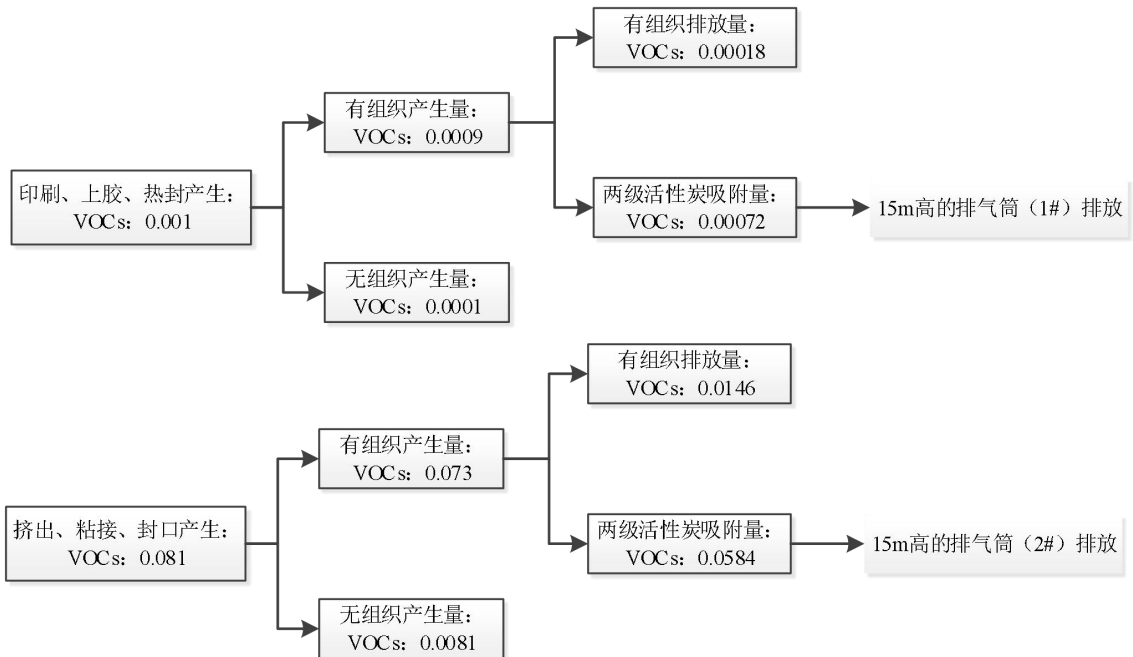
印刷、上胶、热封产生：
VOCs：0.001

有组织产生量：
VOCs：0.0009

无组织产生量：
VOCs：0.0001

有组织排放量：
VOCs：0.00018

两级活性炭吸附量：
VOCs：0.00072

15m高的排气筒（1#）排放

挤出、粘接、封口产生：
VOCs：0.081

有组织产生量：
VOCs：0.073

无组织产生量：
VOCs：0.0081

有组织排放量：
VOCs：0.0146

两级活性炭吸附量：
VOCs：0.0584

15m高的排气筒（2#）排放